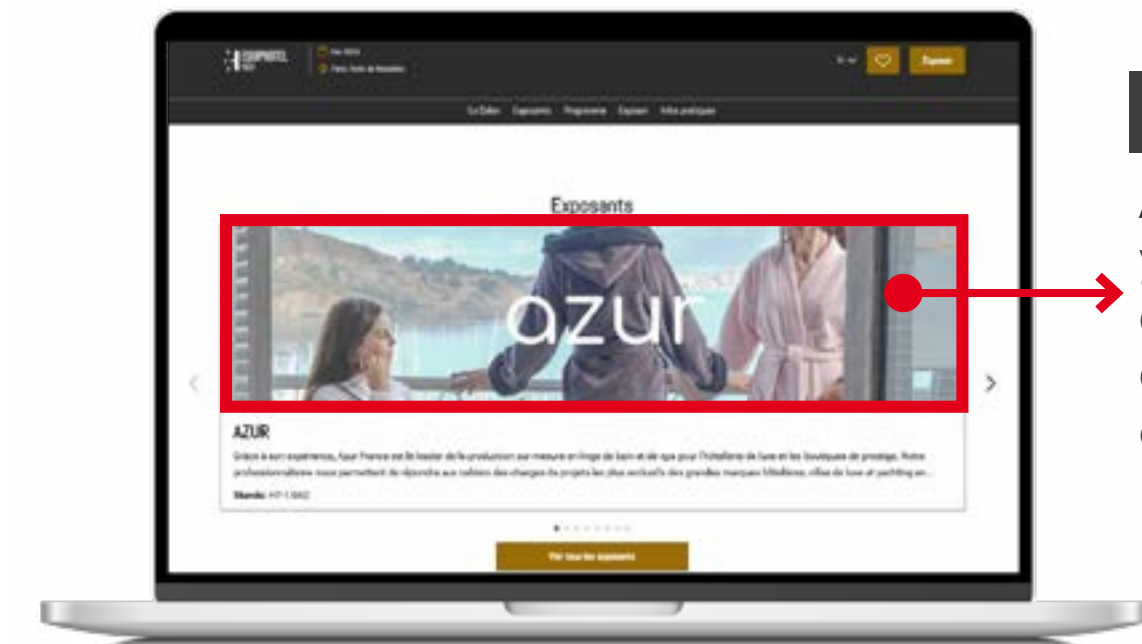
EQUIPHOTEL

Exposer

Le Salon Exposants Programme Exposer Infos pratiques

Exposants

azur

AZUR

Grâce à son expérience, Azur France est le leader de la production sur mesure en linge de bain et de spa pour l'hôtellerie de luxe et les boutiques de prestige. Notre professionnalisme nous permettent de répondre aux cahiers des charges de projets les plus exclusifs des grandes marques hôtelières, villas de luxe et yachting en...

Stands: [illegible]

Voir tous les exposants